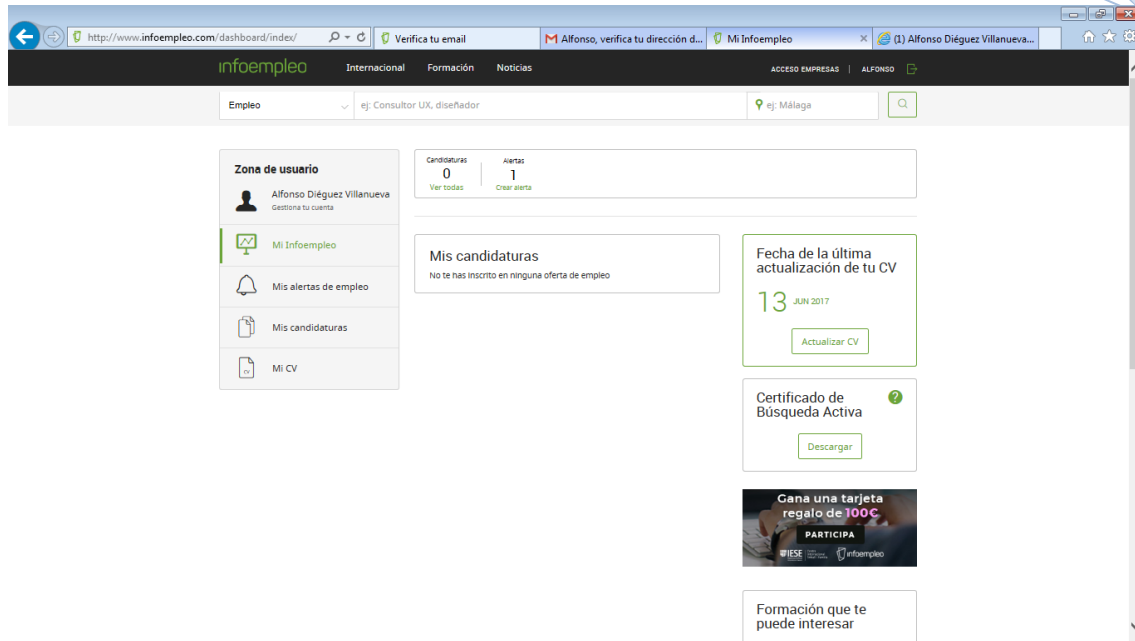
http://www.infoempleo.com/dashboard/index/

Verifica tu email

Alfonso, verifica tu dirección d...

Mi Infoempleo

(1) Alfonso Diéguez Villanueva...

infoempleo Internacional Formación Noticias

ACCESO EMPRESAS | ALFONSO

Empleo

ej: Consultor UX, diseñador

ej: Málaga

Zona de usuario

Alfonso Diéguez Villanueva
Gestiona tu cuenta

Mi Infoempleo

Mis alertas de empleo

Mis candidaturas

Mi CV

Candidaturas
0
Ver todas

Alertas
1
Crear alerta

Mis candidaturas
No te has inscrito en ninguna oferta de empleo

Fecha de la última actualización de tu CV
13 JUN 2017
Actualizar CV

Certificado de Búsqueda Activa
Descargar

Gana una tarjeta regalo de 100€
PARTICIPA
IESE infoempleo

Formación que te puede interesar